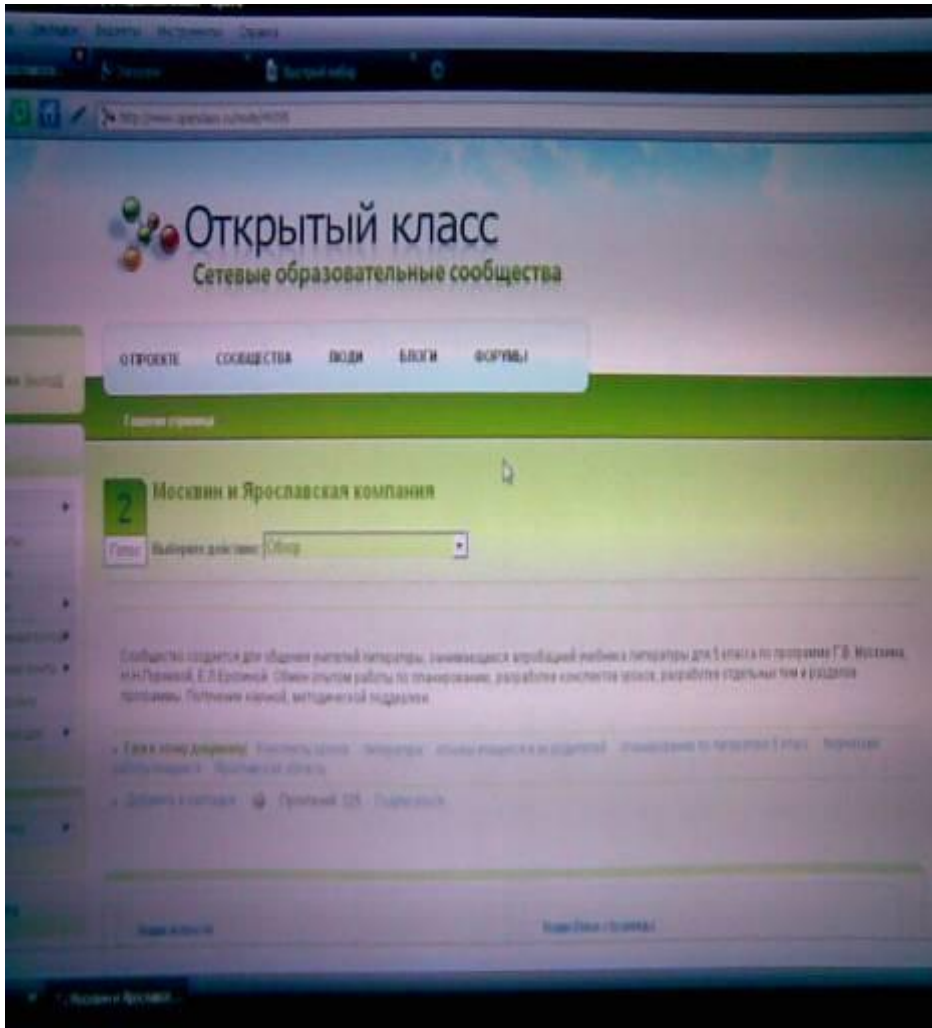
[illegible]

Открытый класс
Сетевые образовательные сообщества

О ПРОЕКТЕ СООБЩЕСТВА ЛЮДИ БЛОГИ ФОРУМЫ

Главная страница

2 Москвин и Ярославская компания

Пятн Выберите действие: Обзор

Сообщество создается для общения учителей литературы, занимающихся апробацией учебника литературы для 5 класса по программе Г.В. Москвина, Н.Н.Пуряевой, Е.Л.Ерохиной. Обмен опытом работы по планированию, разработке конспектов уроков, разработке отдельных тем и разделов программы. Получение научной, методической поддержки.

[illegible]

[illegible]